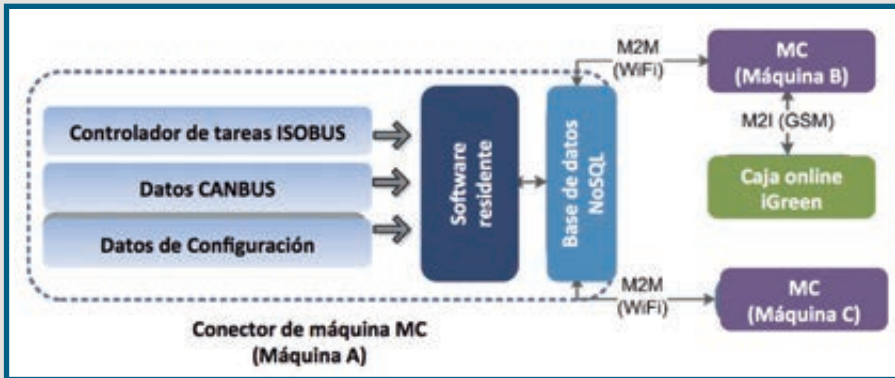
Controlador de tareas ISOBUS

Datos CANBUS

Datos de Configuración

Software residente

Base de datos NoSQL

M2M (WiFi)

MC (Máquina B)

M2I (GSM)

Caja online iGreen

M2M (WiFi)

MC (Máquina C)

Conector de máquina MC (Máquina A)